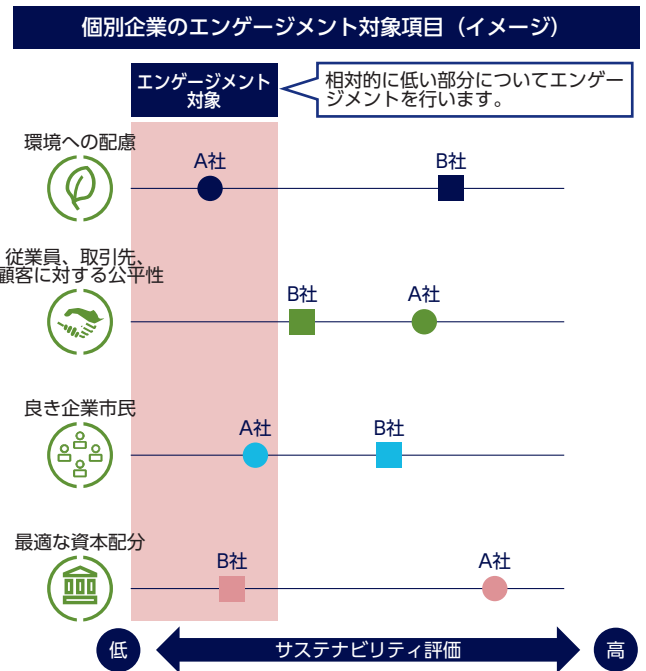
個別企業のエンゲージメント対象項目（イメージ）

エンゲージメント対象

相対的に低い部分についてエンゲージメントを行います。

環境への配慮

A社

B社

従業員、取引先、顧客に対する公平性

B社

A社

良き企業市民

A社

B社

最適な資本配分

B社

A社

低

サステナビリティ評価

高